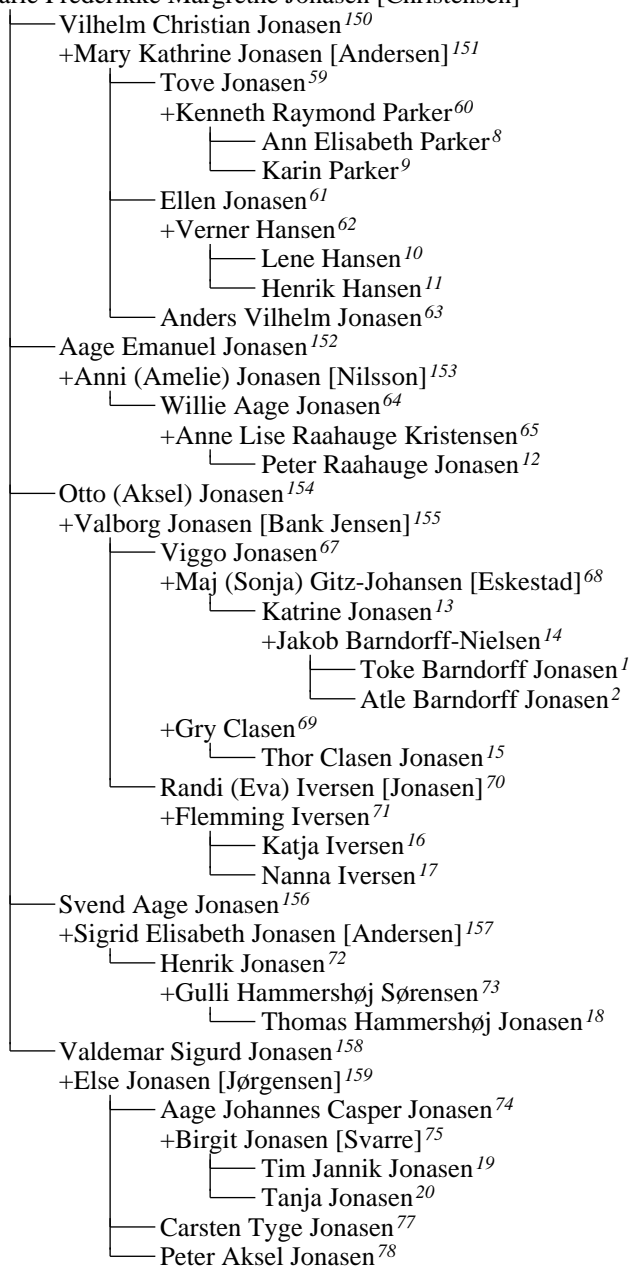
arie Frederikke Margrethe Jonasen [Christensen]
Vilhelm Christian Jonasen$^{150}$
+Mary Kathrine Jonasen [Andersen]$^{151}$
Tove Jonasen$^{59}$
+Kenneth Raymond Parker$^{60}$
Ann Elisabeth Parker$^{8}$
Karin Parker$^{9}$
Ellen Jonasen$^{61}$
+Verner Hansen$^{62}$
Lene Hansen$^{10}$
Henrik Hansen$^{11}$
Anders Vilhelm Jonasen$^{63}$
Aage Emanuel Jonasen$^{152}$
+Anni (Amelie) Jonasen [Nilsson]$^{153}$
Willie Aage Jonasen$^{64}$
+Anne Lise Raahauge Kristensen$^{65}$
Peter Raahauge Jonasen$^{12}$
Otto (Aksel) Jonasen$^{154}$
+Valborg Jonasen [Bank Jensen]$^{155}$
Viggo Jonasen$^{67}$
+Maj (Sonja) Gitz-Johansen [Eskestad]$^{68}$
Katrine Jonasen$^{13}$
+Jakob Barndorff-Nielsen$^{14}$
Toke Barndorff Jonasen$^{1}$
Atle Barndorff Jonasen$^{2}$
+Gry Clasen$^{69}$
Thor Clasen Jonasen$^{15}$
Randi (Eva) Iversen [Jonasen]$^{70}$
+Flemming Iversen$^{71}$
Katja Iversen$^{16}$
Nanna Iversen$^{17}$
Svend Aage Jonasen$^{156}$
+Sigrid Elisabeth Jonasen [Andersen]$^{157}$
Henrik Jonasen$^{72}$
+Gulli Hammershøj Sørensen$^{73}$
Thomas Hammershøj Jonasen$^{18}$
Valdemar Sigurd Jonasen$^{158}$
+Else Jonasen [Jørgensen]$^{159}$
Aage Johannes Casper Jonasen$^{74}$
+Birgit Jonasen [Svarre]$^{75}$
Tim Jannik Jonasen$^{19}$
Tanja Jonasen$^{20}$
Carsten Tyge Jonasen$^{77}$
Peter Aksel Jonasen$^{78}$